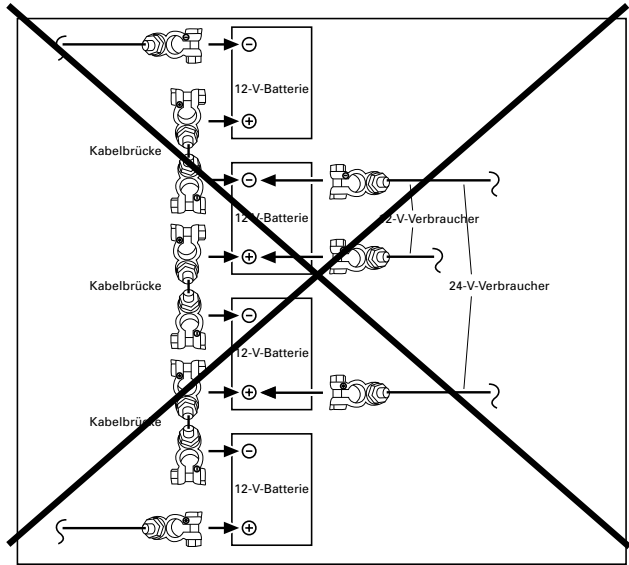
$\ominus$

12-V-Batterie

$\oplus$

Kabelbrücke

$\ominus$

12-V-Batterie

$\oplus$

2-V-Verbraucher

Kabelbrücke

24-V-Verbraucher

$\ominus$

12-V-Batterie

$\oplus$

Kabelbrücke

$\ominus$

12-V-Batterie

$\oplus$